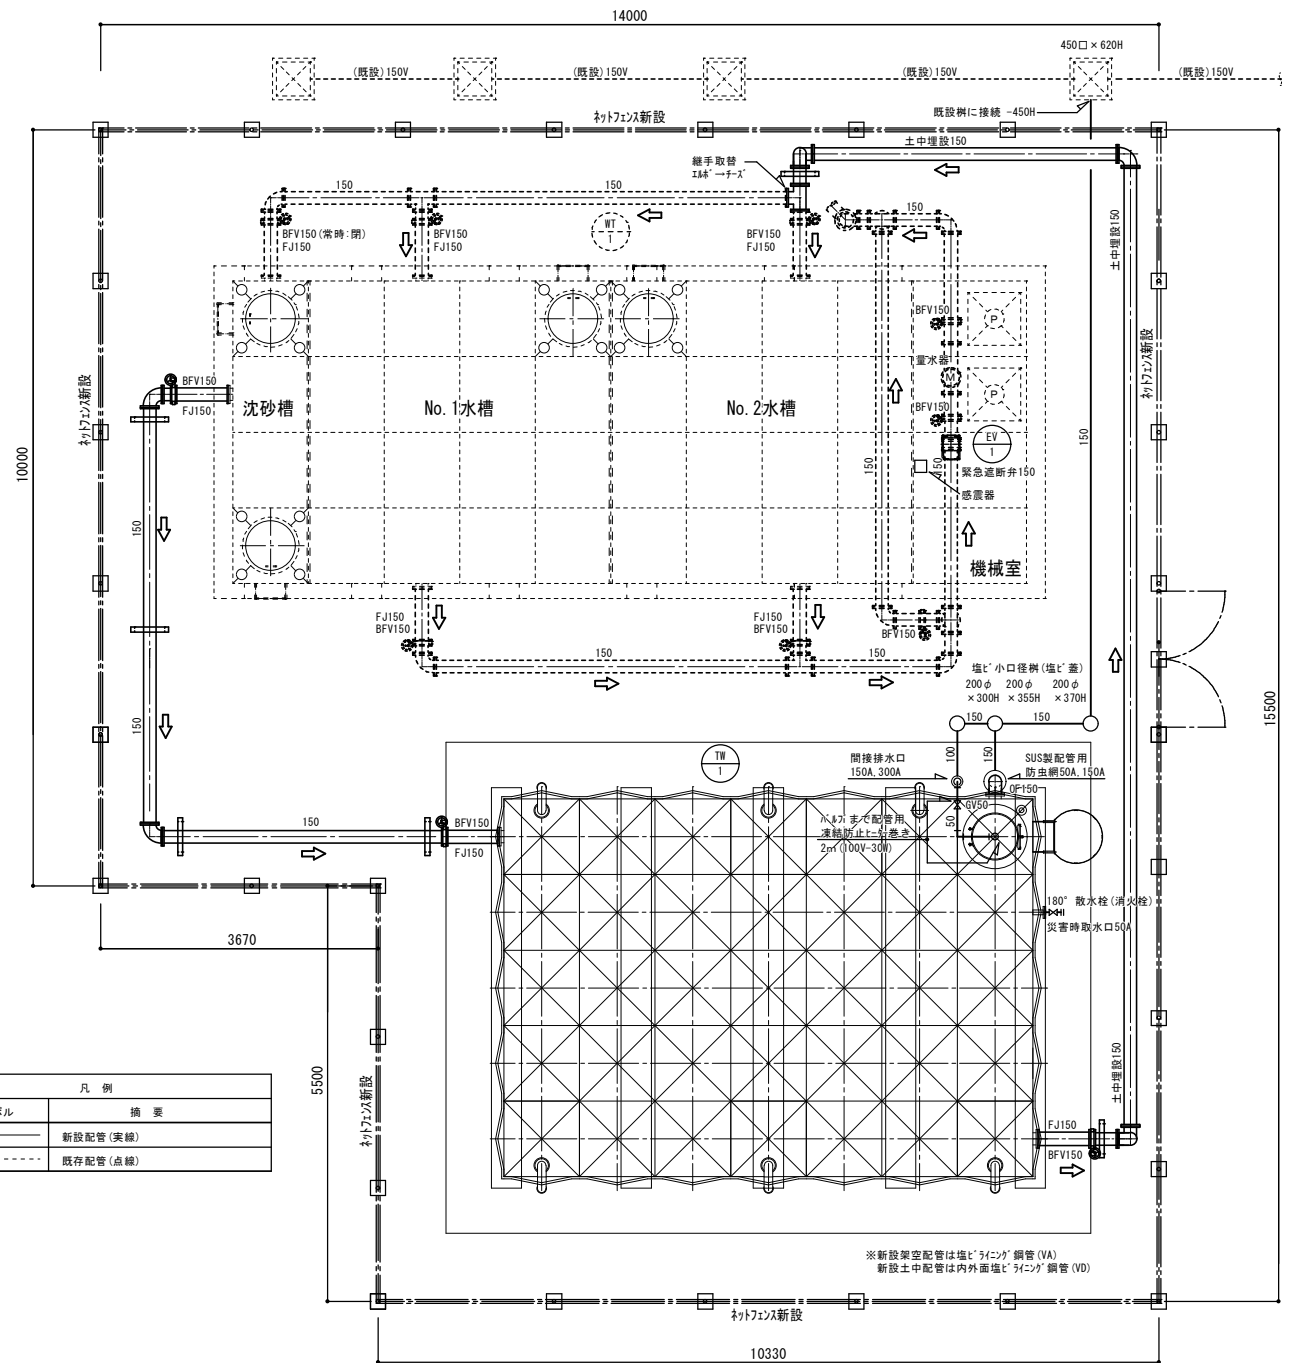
14000

450□×620H

(既設)150V (既設)150V (既設)150V (既設)150V

既設桝に接続 -450H

ﾈｯﾄﾌｪﾝｽ新設

土中埋設150

継手取替
ｴﾙﾎﾞｰﾁｰｽﾞ

150 150 150

WT
1

BFV150(常時:閉)
FJ150

BFV150
FJ150

BFV150
FJ150

土中埋設150

ﾈｯﾄﾌｪﾝｽ新設

BFV150

P

量水器

M

BFV150

P

EV
1

緊急遮断弁150

感震器

150

150

機械室

BFV150
FJ150

沈砂槽

No. 1水槽

No. 2水槽

ﾈｯﾄﾌｪﾝｽ新設

10000

150

150

FJ150
BFV150

FJ150
BFV150

BFV150

150

150

塩ﾋﾞ小口径桝(塩ﾋﾞ蓋)
200φ 200φ 200φ
×300H ×355H ×370H

150 150

100

150

15500

TW
1

間接排水口
150A, 300A

SUS製配管用
防虫網50A, 150A

OF150

GV50

50

ﾊﾞﾙﾌﾞまで配管用
凍結防止ﾋｰﾀｰ巻き
2m(100V-30W)

150

BFV150
FJ150

180° 散水栓(消火栓)
災害時取水口50A

3670

5500

ﾈｯﾄﾌｪﾝｽ新設

土中埋設150

FJ150
BFV150

| 凡 例 | |
|---|---|
| ﾙ | 摘 要 |
| | 新設配管(実線) |
| | 既存配管(点線) |

※新設架空配管は塩ﾋﾞﾗｲﾆﾝｸﾞ鋼管(VA)
新設土中配管は内外面塩ﾋﾞﾗｲﾆﾝｸﾞ鋼管(VD)

ﾈｯﾄﾌｪﾝｽ新設

10330